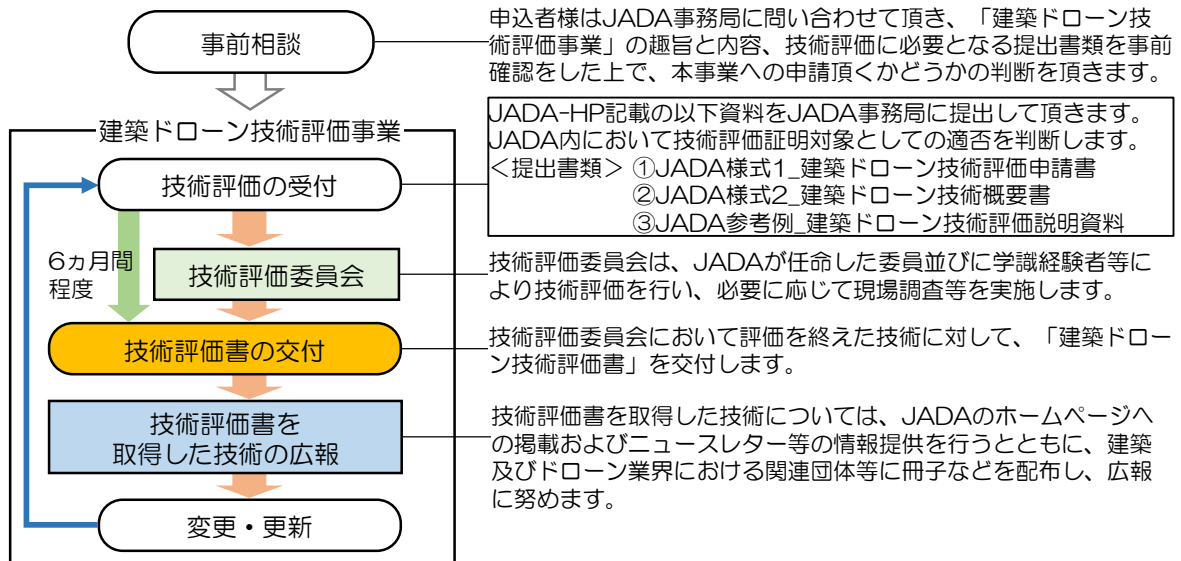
事前相談

申込者様はJADA事務局に問い合わせて頂き、「建築ドローン技術評価事業」の趣旨と内容、技術評価に必要となる提出書類を事前確認をした上で、本事業への申請頂くかどうかの判断を頂きます。

建築ドローン技術評価事業

技術評価の受付

JADA-HP記載の以下資料をJADA事務局に提出して頂きます。JADA内において技術評価証明対象としての適否を判断します。
＜提出書類＞ ①JADA様式1_建築ドローン技術評価申請書
②JADA様式2_建築ドローン技術概要書
③JADA参考例_建築ドローン技術評価説明資料

6ヵ月間程度

技術評価委員会

技術評価委員会は、JADAが任命した委員並びに学識経験者等により技術評価を行い、必要に応じて現場調査等を実施します。

技術評価書の交付

技術評価委員会において評価を終えた技術に対して、「建築ドローン技術評価書」を交付します。

技術評価書を取得した技術の広報

技術評価書を取得した技術については、JADAのホームページへの掲載およびニュースレター等の情報提供を行うとともに、建築及びドローン業界における関連団体等に冊子などを配布し、広報に努めます。

変更・更新